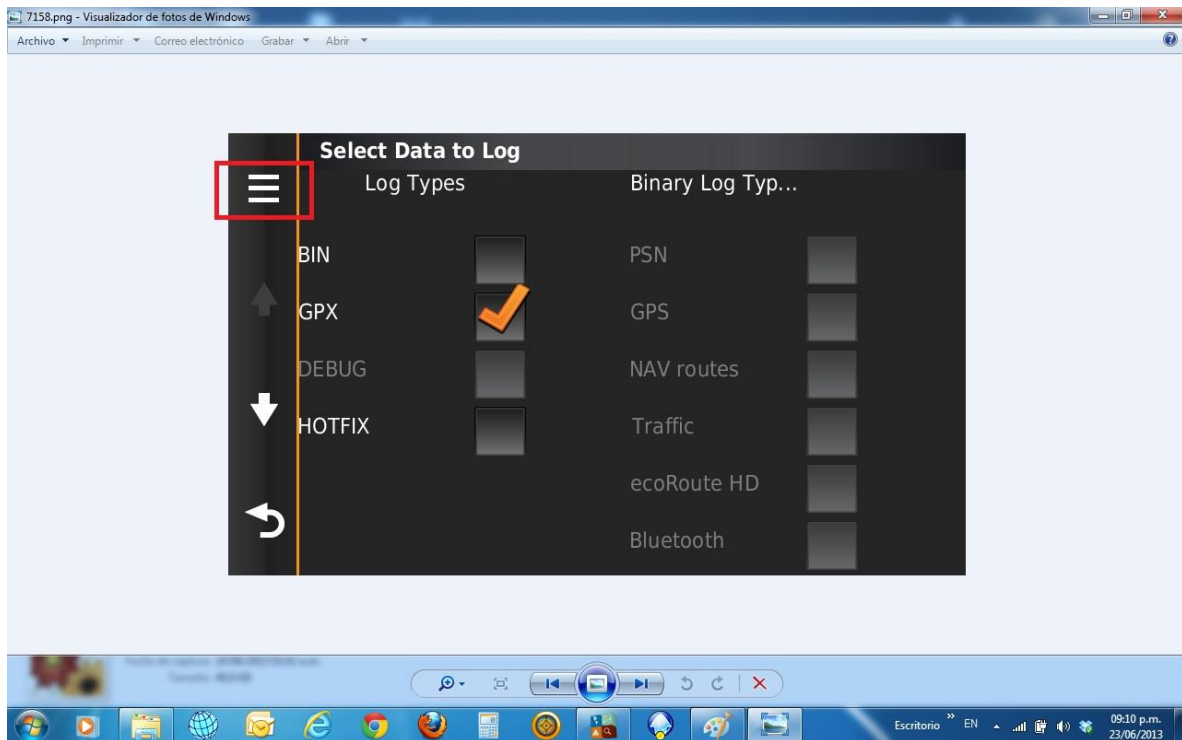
7158.png - Visualizador de fotos de Windows

Archivo ▾ Imprimir ▾ Correo electrónico Grabar ▾ Abrir ▾

Select Data to Log

Log Types

Binary Log Typ...

BIN

PSN

GPX

GPS

DEBUG

NAV routes

HOTFIX

Traffic

ecoRoute HD

Bluetooth

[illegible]
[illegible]

Escritorio EN

09:10 p.m.
23/06/2013